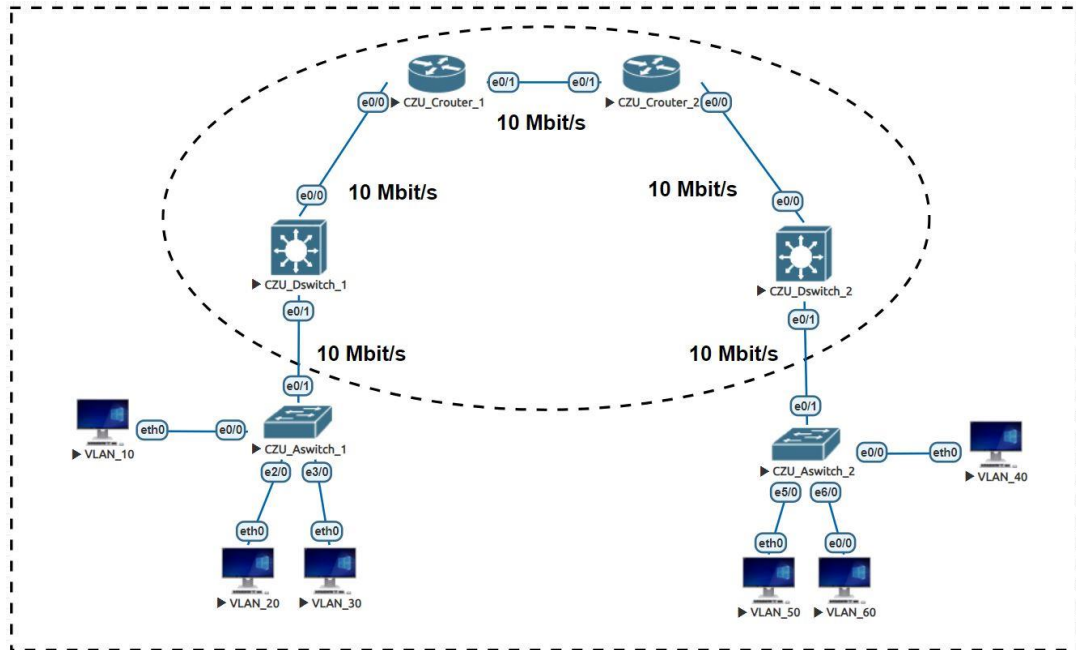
e0/0 CZU_Crouter_1 e0/1 e0/1 CZU_Crouter_2 e0/0

10 Mbit/s

e0/0 10 Mbit/s

10 Mbit/s e0/0

CZU_Dswitch_1

CZU_Dswitch_2

e0/1

e0/1

10 Mbit/s

10 Mbit/s

e0/1

e0/1

eth0 e0/0

CZU_Aswitch_1

VLAN_10

e2/0 e3/0

eth0 eth0

VLAN_20 VLAN_30

CZU_Aswitch_2

e0/0 eth0

VLAN_40

e5/0 e6/0

eth0 e0/0

VLAN_50 VLAN_60